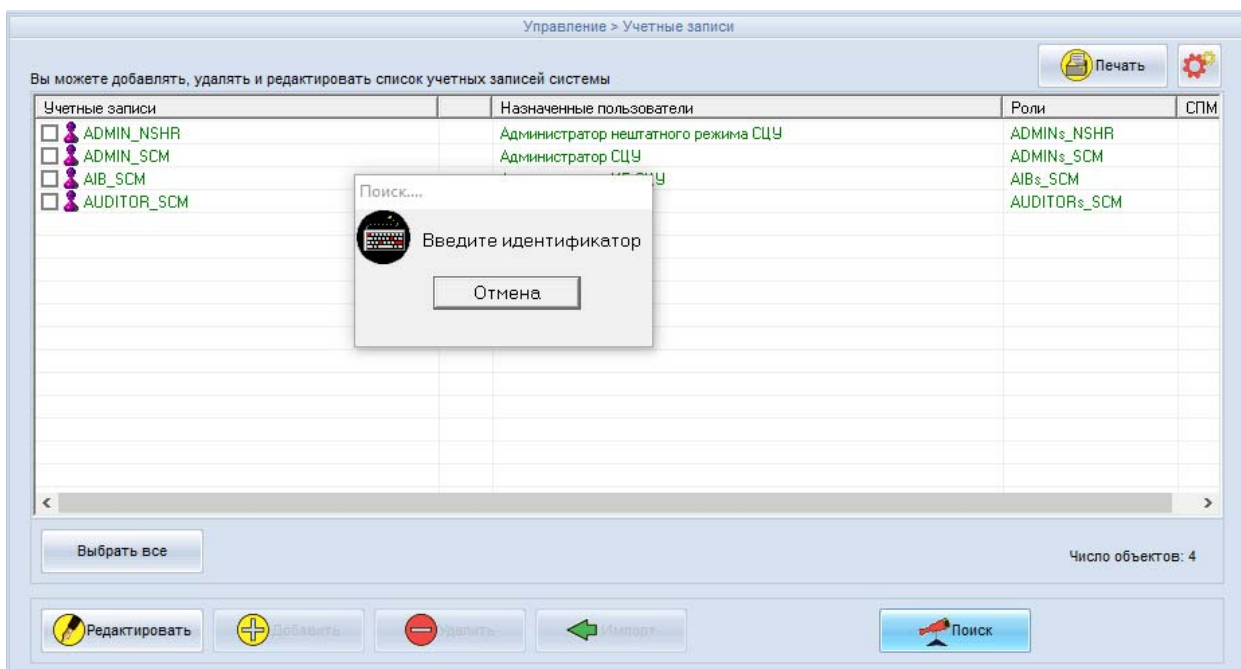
Управление > Учетные записи

Печать

Вы можете добавлять, удалять и редактировать список учетных записей системы

| Учетные записи | | Назначенные пользователи | Роли | СПМ |
|---|---|---|---|---|
| ADMIN_NSHR | | Администратор нештатного режима СЦУ | ADMINs_NSHR | |
| ADMIN_SCM | | Администратор СЦУ | ADMINs_SCM | |
| AIB_SCM | | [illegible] | AIBs_SCM | |
| AUDITOR_SCM | | | AUDITORs_SCM | |

Поиск....

Введите идентификатор

Отмена

Выбрать все

Число объектов: 4

Редактировать

Добавить

Удалить

Импорт

Поиск